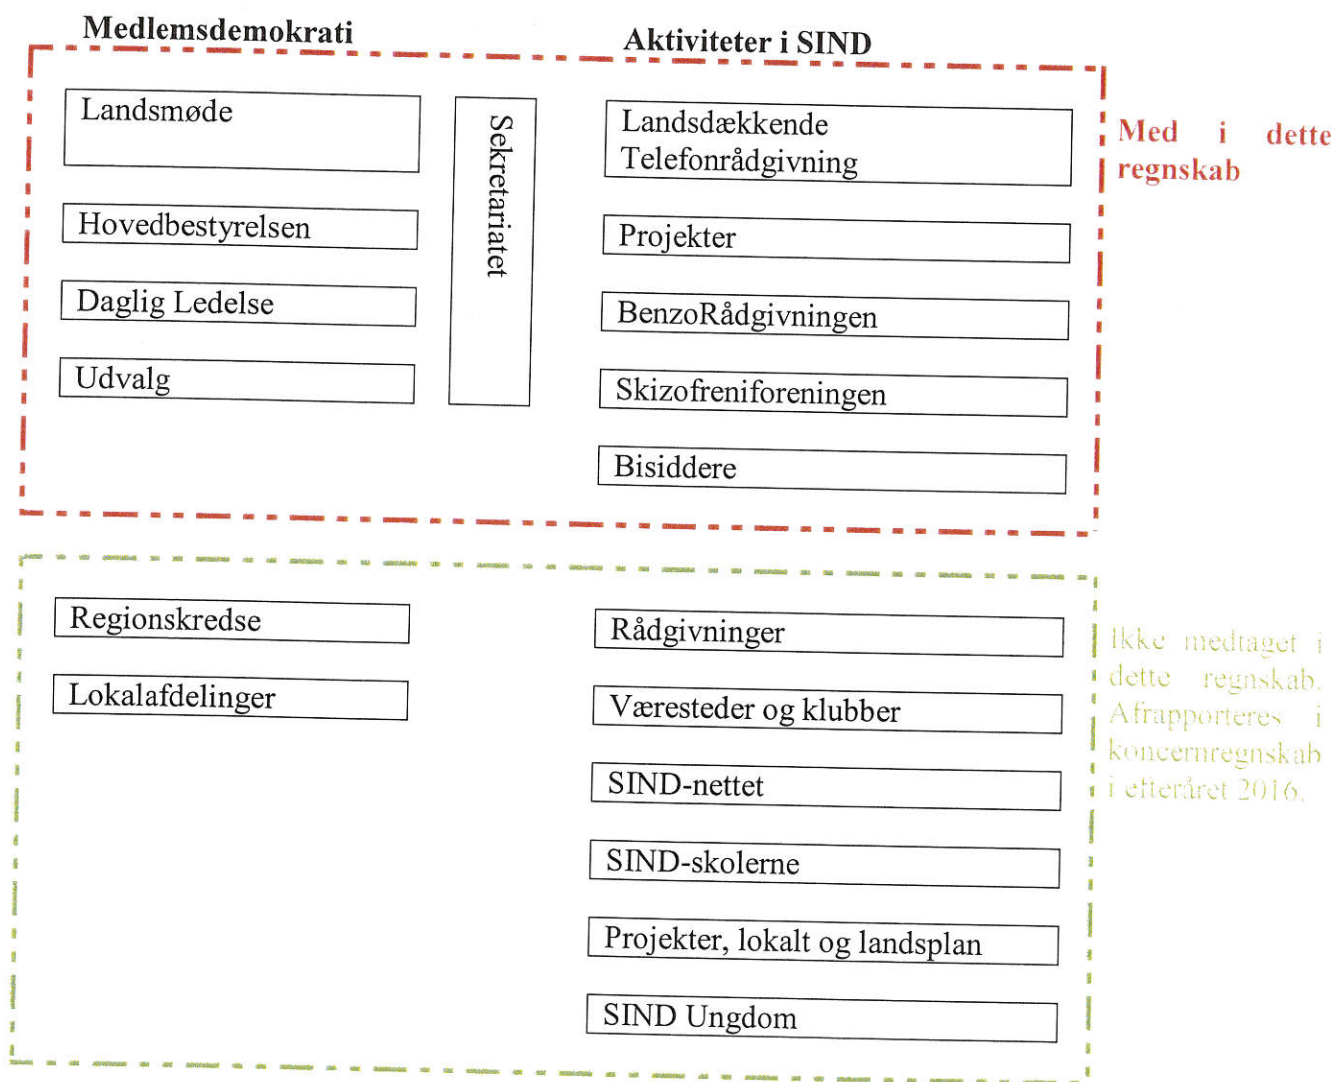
Medlemsdemokrati

Aktiviteter i SIND

Landsmøde

Hovedbestyrelsen

Daglig Ledelse

Udvalg

Sekretariatet

Landsdækkende Telefonrådgivning

Projekter

BenzoRådgivningen

Skizofreniforeningen

Bisiddere

Med i dette regnskab

Regionskredse

Lokalafdelinger

Rådgivninger

Væresteder og klubber

SIND-nettet

SIND-skolerne

Projekter, lokalt og landsplan

SIND Ungdom

Ikke medtaget i dette regnskab. Afrapporteres i koncernregnskab i efteråret 2016.